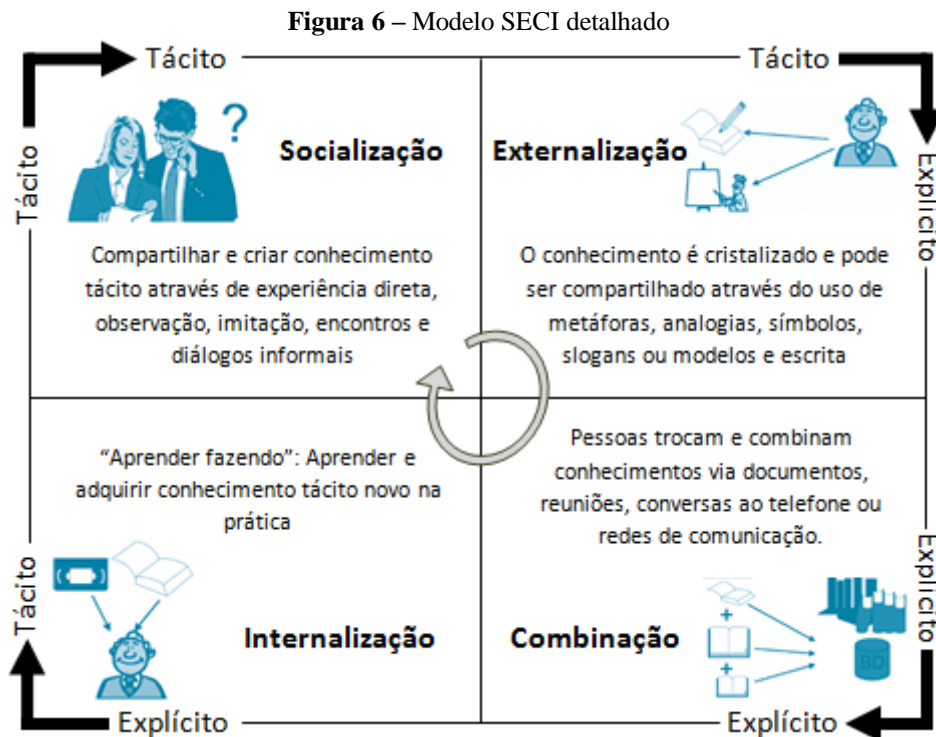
**Figura 6 –** Modelo SECI detalhado

Tácito

Tácito

Tácito

Explícito

Socialização

Externalização

Compartilhar e criar conhecimento tácito através de experiência direta, observação, imitação, encontros e diálogos informais

O conhecimento é cristalizado e pode ser compartilhado através do uso de metáforas, analogias, símbolos, slogans ou modelos e escrita

"Aprender fazendo": Aprender e adquirir conhecimento tácito novo na prática

Pessoas trocam e combinam conhecimentos via documentos, reuniões, conversas ao telefone ou redes de comunicação.

Tácito

Explícito

Internalização

Combinação

+

+

BD

Explícito

Explícito